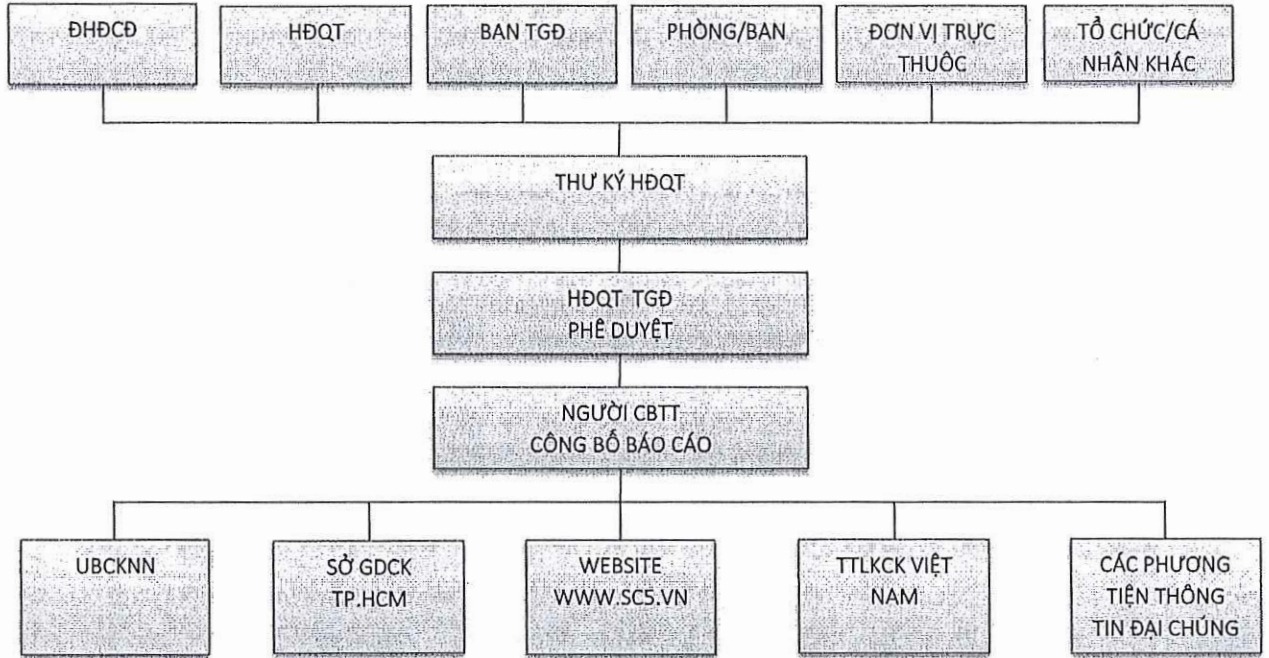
ĐHĐCĐ

HĐQT

BAN TGĐ

PHÒNG/BAN

ĐƠN VỊ TRỰC THUỘC

TỔ CHỨC/CÁ NHÂN KHÁC

THƯ KÝ HĐQT

HĐQT TGĐ
PHÊ DUYỆT

NGƯỜI CBTT
CÔNG BỐ BÁO CÁO

UBCKNN

SỞ GDCK
TP.HCM

WEBSITE
WWW.SC5.VN

TTLKCK VIỆT NAM

CÁC PHƯƠNG TIỆN THÔNG TIN ĐẠI CHÚNG